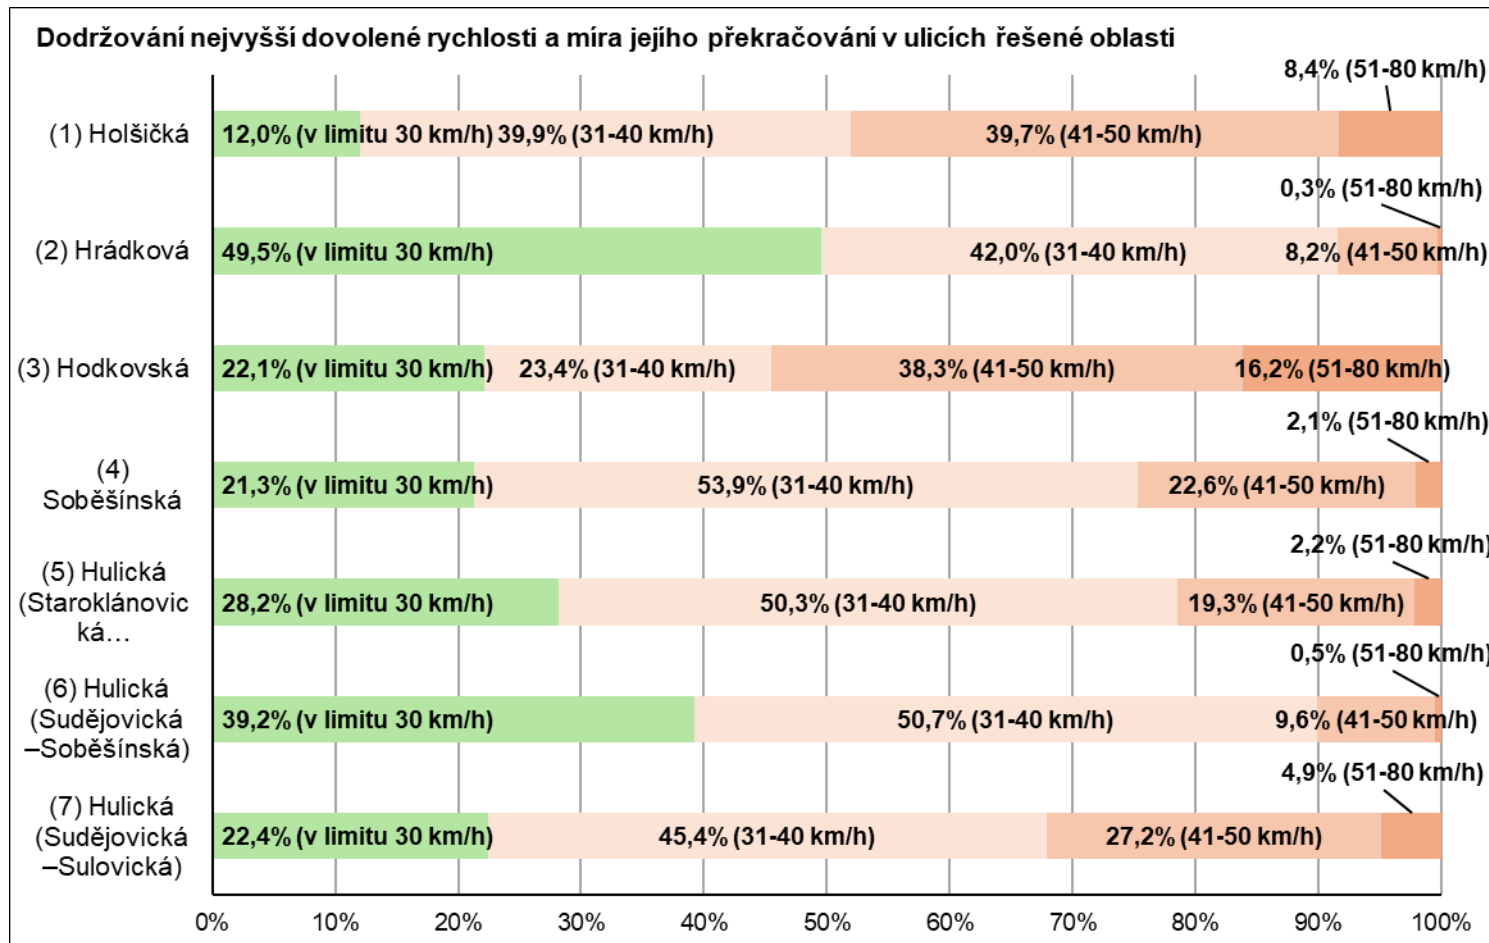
Dodržování nejvyšší dovolené rychlosti a míra jejího překračování v ulicích řešené oblasti

8,4% (51-80 km/h)

(1) Holšičká
12,0% (v limitu 30 km/h) 39,9% (31-40 km/h) 39,7% (41-50 km/h)

0,3% (51-80 km/h)

(2) Hrádková
49,5% (v limitu 30 km/h) 42,0% (31-40 km/h) 8,2% (41-50 km/h)

(3) Hodkovská
22,1% (v limitu 30 km/h) 23,4% (31-40 km/h) 38,3% (41-50 km/h) 16,2% (51-80 km/h)

2,1% (51-80 km/h)

(4) Soběšínská
21,3% (v limitu 30 km/h) 53,9% (31-40 km/h) 22,6% (41-50 km/h)

2,2% (51-80 km/h)

(5) Hulická (Staroklánovická...
28,2% (v limitu 30 km/h) 50,3% (31-40 km/h) 19,3% (41-50 km/h)

0,5% (51-80 km/h)

(6) Hulická (Sudějovická –Soběšínská)
39,2% (v limitu 30 km/h) 50,7% (31-40 km/h) 9,6% (41-50 km/h)

4,9% (51-80 km/h)

(7) Hulická (Sudějovická –Sulovická)
22,4% (v limitu 30 km/h) 45,4% (31-40 km/h) 27,2% (41-50 km/h)

0% 10% 20% 30% 40% 50% 60% 70% 80% 90% 100%